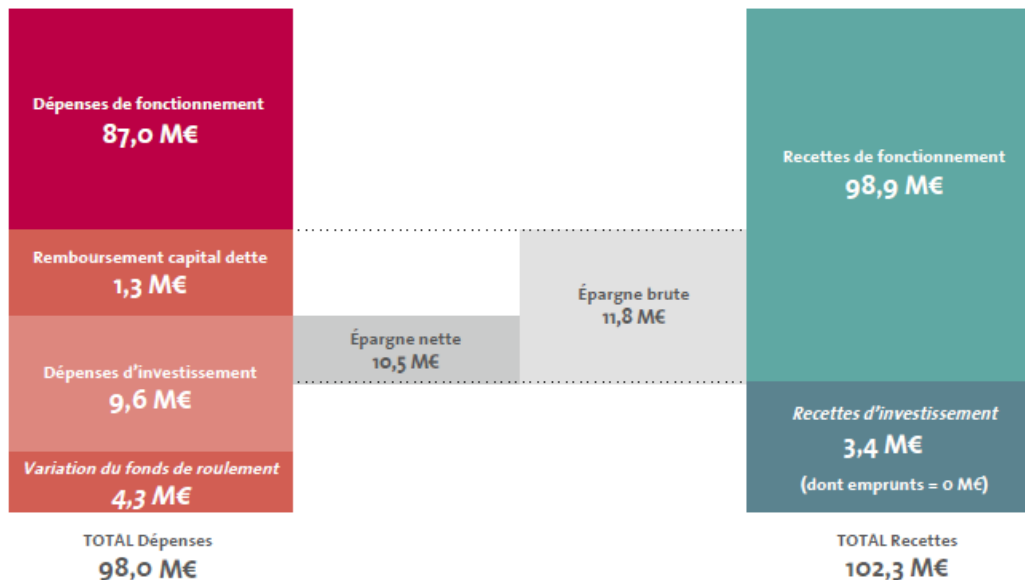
Dépenses de fonctionnement
87,0 M€

Remboursement capital dette
1,3 M€

Dépenses d'investissement
9,6 M€

Variation du fonds de roulement
4,3 M€

TOTAL Dépenses
98,0 M€

Épargne nette
10,5 M€

Épargne brute
11,8 M€

Recettes de fonctionnement
98,9 M€

Recettes d'investissement
3,4 M€
(dont emprunts = 0 M€)

TOTAL Recettes
102,3 M€